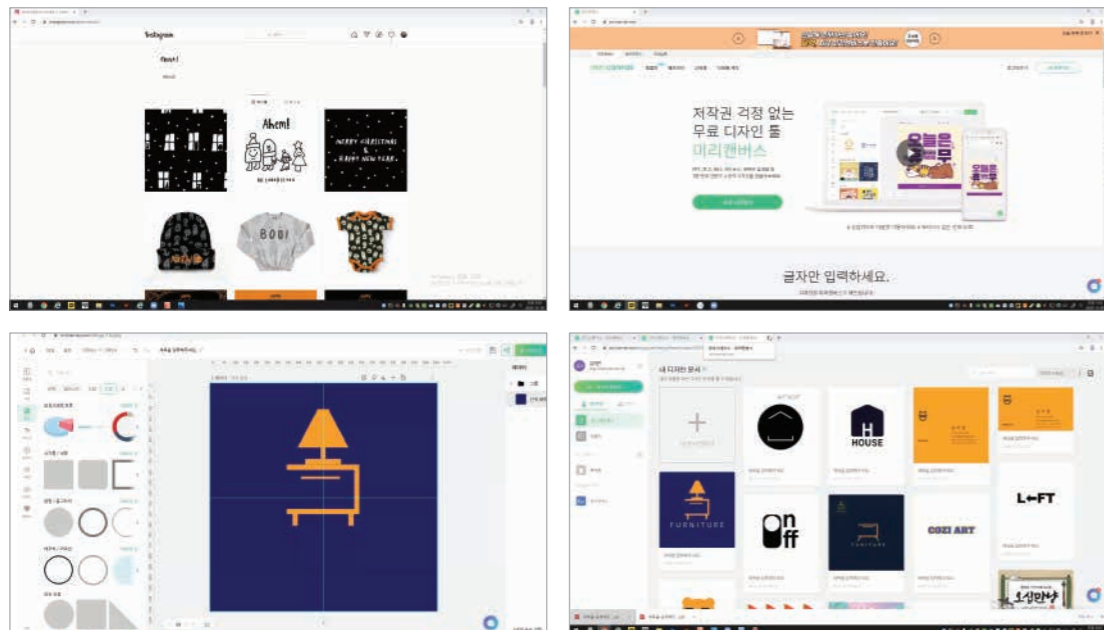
Instagram

Ahem!

MERRY CHRISTMAS & HAPPY NEW YEAR

BOBI

저작권 걱정 없는
무료 디자인 툴
미리캔버스

오늘은 무

글자만 입력하세요.

새 디자인 문서

HOUSE

FURNITURE

on off

FURNITURE

COZI ART

L←FT